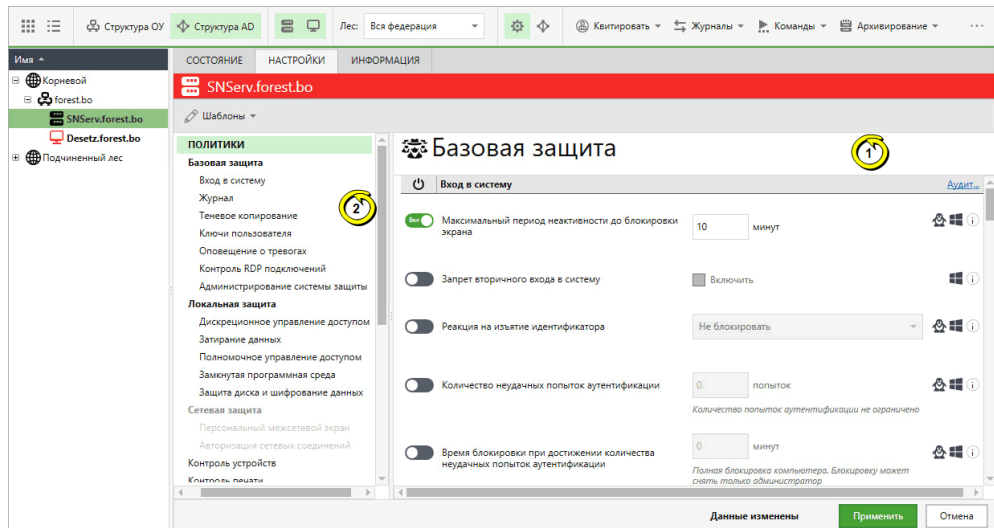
Структура ОУ Структура AD Лес: Вся федерация Квитировать Журналы Команды Архивирование

Имя

Корневой
forest.bo
SNServ.forest.bo
Desetz.forest.bo
Подчиненный лес

СОСТОЯНИЕ НАСТРОЙКИ ИНФОРМАЦИЯ

SNServ.forest.bo

Шаблоны

ПОЛИТИКИ
Базовая защита
Вход в систему
Журнал
Теневое копирование
Ключи пользователя
Оповещение о тревогах
Контроль RDP подключений
Администрирование системы защиты
Локальная защита
Дискреционное управление доступом
Затирание данных
Полномочное управление доступом
Замкнутая программная среда
Защита диска и шифрование данных
Сетевая защита
Персональный межсетевой экран
Авторизация сетевых соединений
Контроль устройств
Контроль печати

Базовая защита

1

2

Вход в систему
Аудит...

Вкл
Максимальный период неактивности до блокировки экрана
10
минут

Запрет вторичного входа в систему
Включить

Реакция на изъятие идентификатора
Не блокировать

Количество неудачных попыток аутентификации
0
попыток
Количество попыток аутентификации не ограничено

Время блокировки при достижении количества неудачных попыток аутентификации
0
минут
Полная блокировка компьютера. Блокировку может снять только администратор

Данные изменены
Применить
Отмена